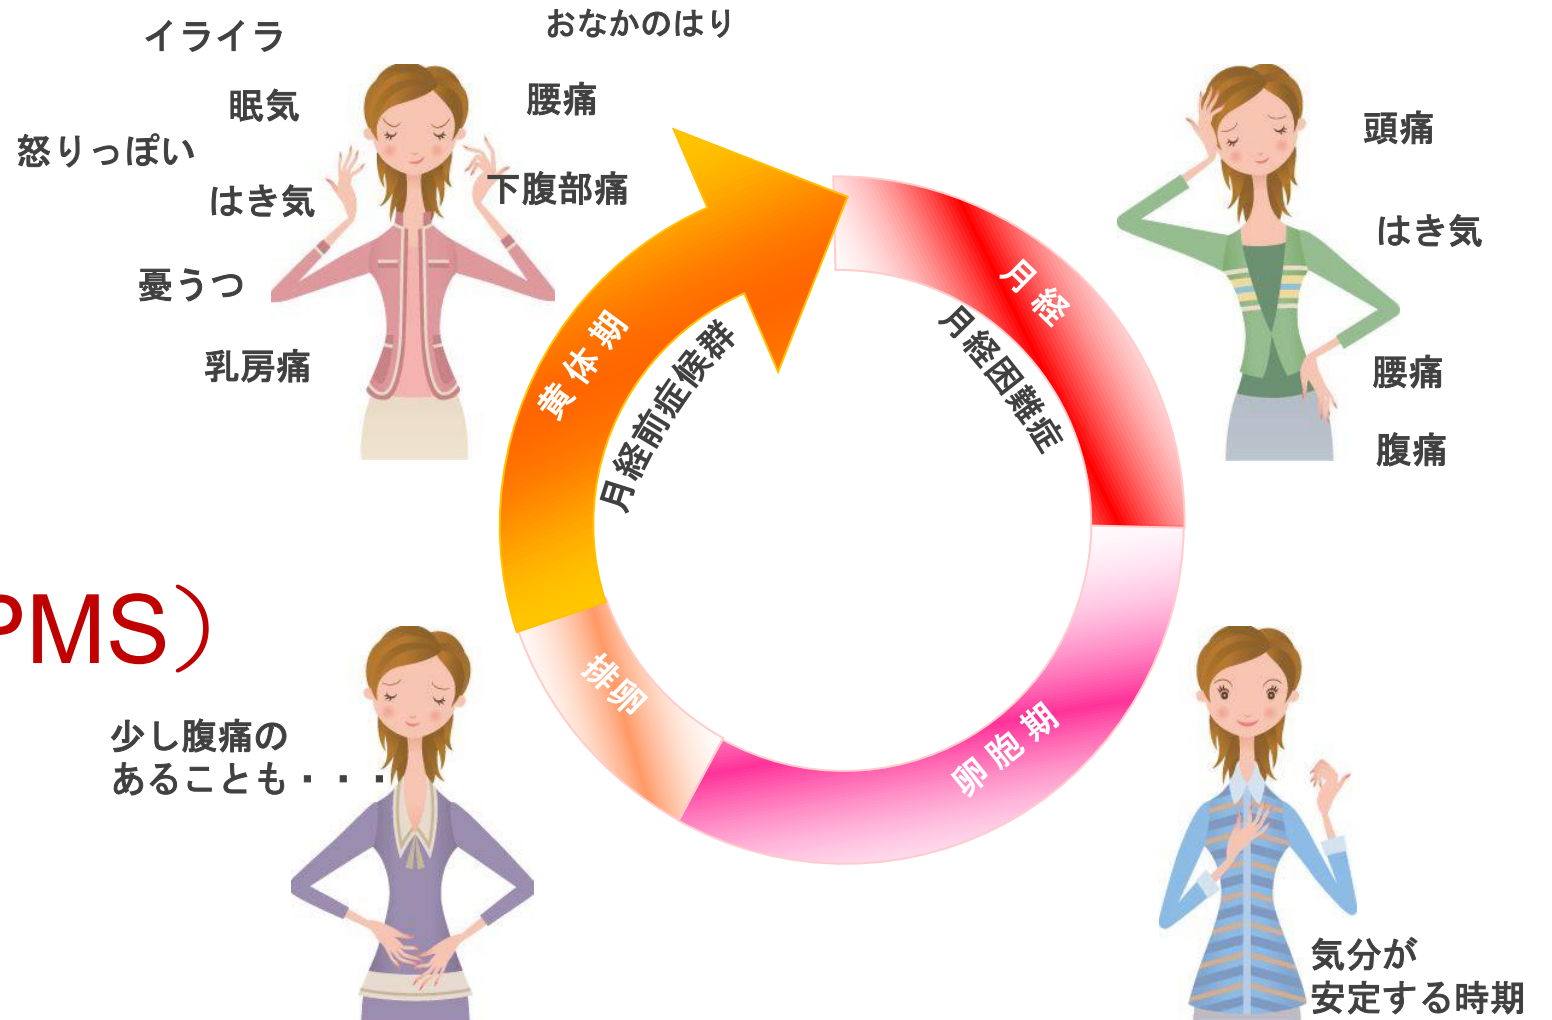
イライラ

眠気

怒りっぽい

はき気

憂うつ

乳房痛

おなかのはり

腰痛

下腹部痛

頭痛

はき気

腰痛

腹痛

黄体期

月経前症候群

月経

月経困難症

排卵

卵胞期

PMS）

少し腹痛のあることも・・・

気分が安定する時期